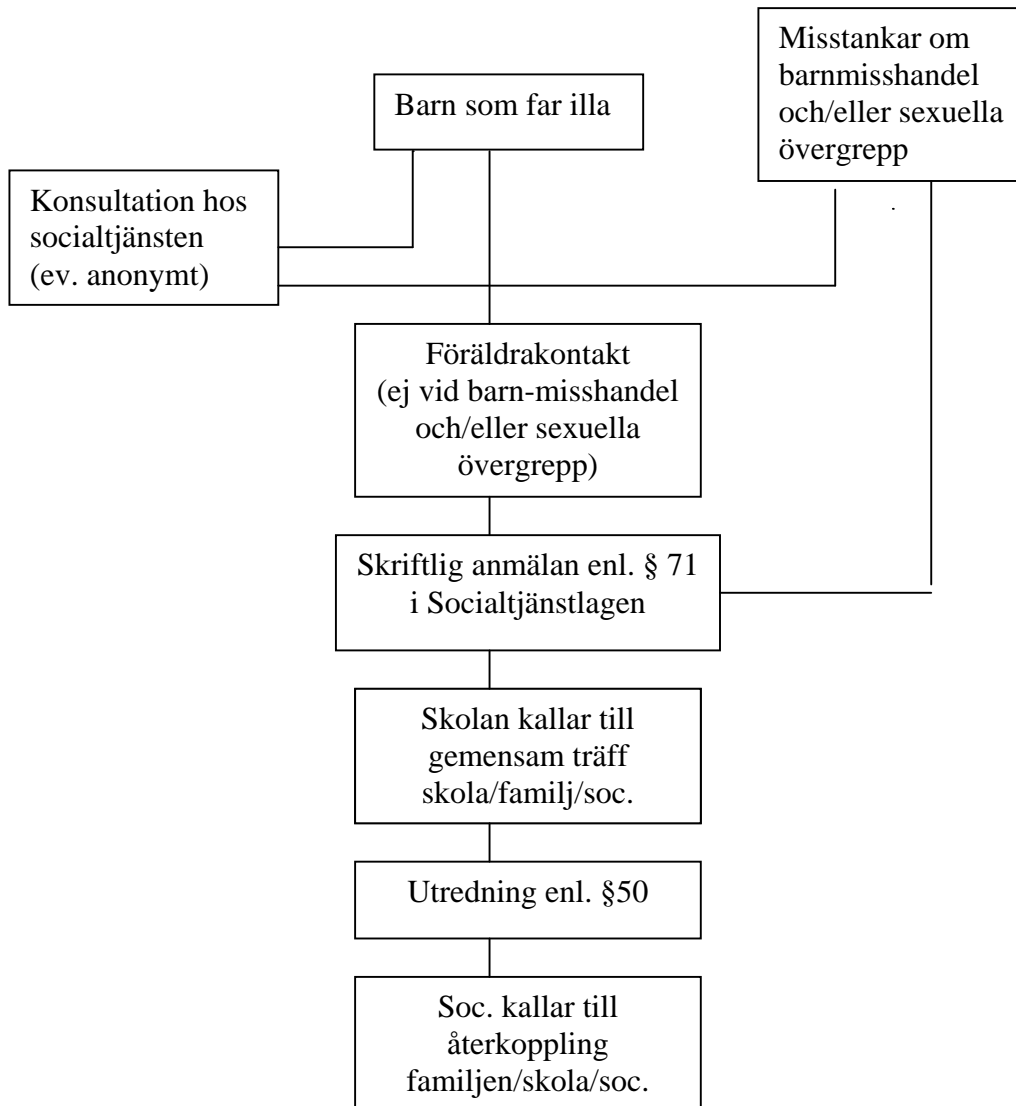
Misstankar om barnmisshandel och/eller sexuella övergrepp

Barn som far illa

Konsultation hos socialtjänsten (ev. anonymt)

Föräldrakontakt (ej vid barn-misshandel och/eller sexuella övergrepp)

Skriftlig anmälan enl. § 71 i Socialtjänstlagen

Skolan kallar till gemensam träff skola/familj/soc.

Utredning enl. §50

Soc. kallar till återkoppling familjen/skola/soc.